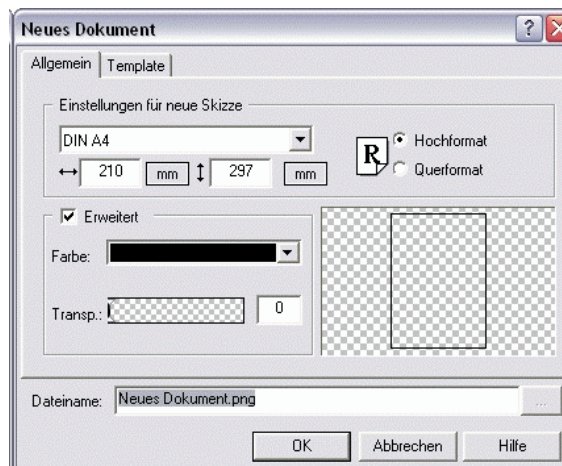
Neues Dokument

Allgemein | Template

Einstellungen für neue Skizze

DIN A4

210 mm 297 mm

R

Hochformat

Querformat

Erweitert

Farbe:

Transp.:

0

Dateiname: Neues Dokument.png

...

OK

Abbrechen

Hilfe